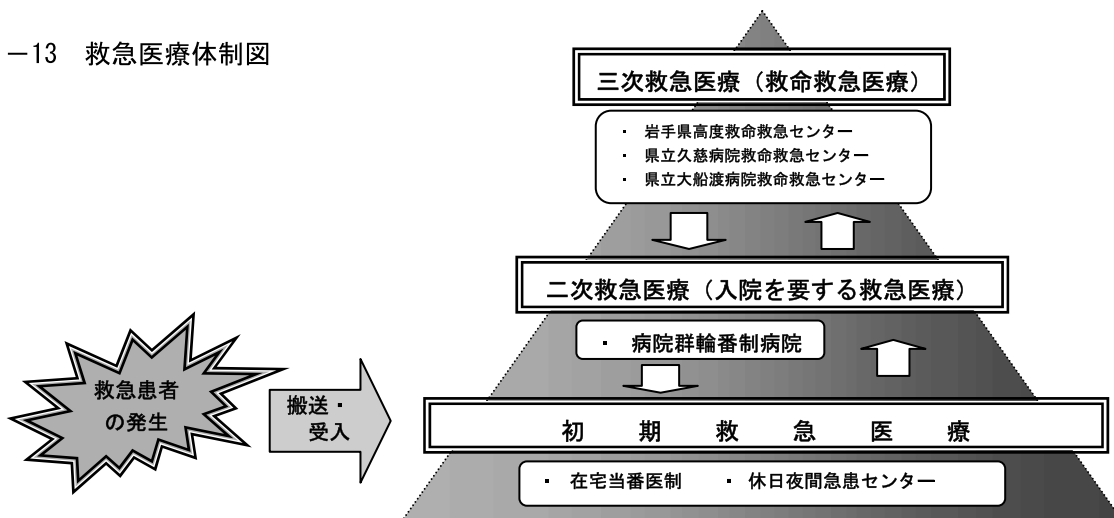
−13　救急医療体制図

三次救急医療（救命救急医療）

・ 岩手県高度救命救急センター
・ 県立久慈病院救命救急センター
・ 県立大船渡病院救命救急センター

二次救急医療（入院を要する救急医療）

・ 病院群輪番制病院

救急患者の発生

搬送・受入

初　期　救　急　医　療

・ 在宅当番医制　・ 休日夜間急患センター